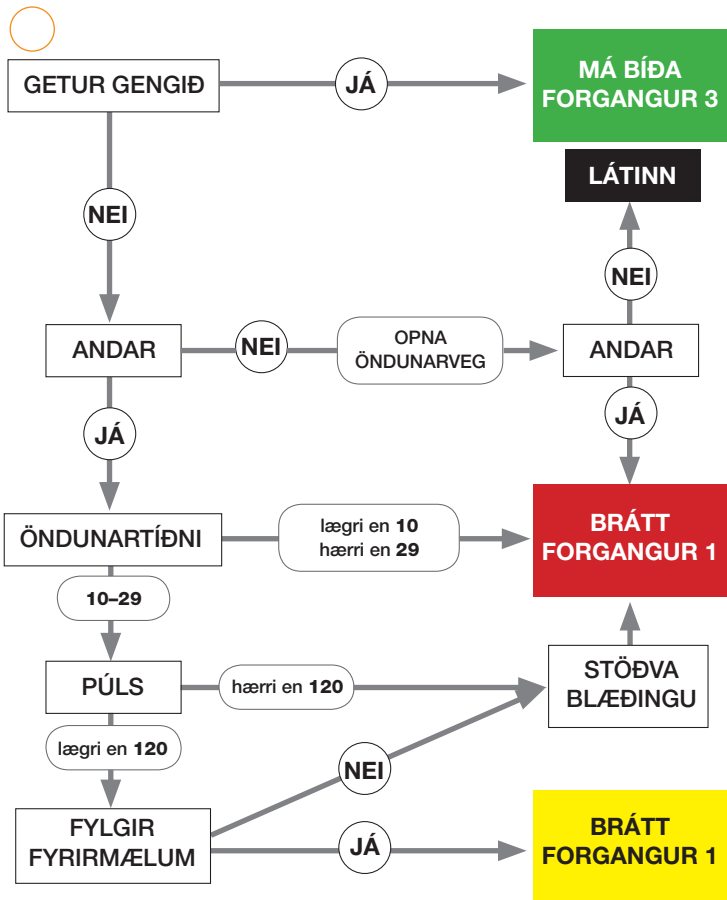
GETUR GENGIÐ

JÁ

MÁ BÍÐA FORGANGUR 3

NEI

LÁTINN

NEI

ANDAR

NEI

OPNA ÖNDUNARVEG

ANDAR

JÁ

JÁ

ÖNDUNARTÍÐNI

lægri en **10** hærri en **29**

BRÁTT FORGANGUR 1

10–29

PÚLS

hærri en **120**

STÖÐVA BLÆÐINGU

lægri en **120**

NEI

FYLGIR FYRIRMÆLUM

JÁ

BRÁTT FORGANGUR 1